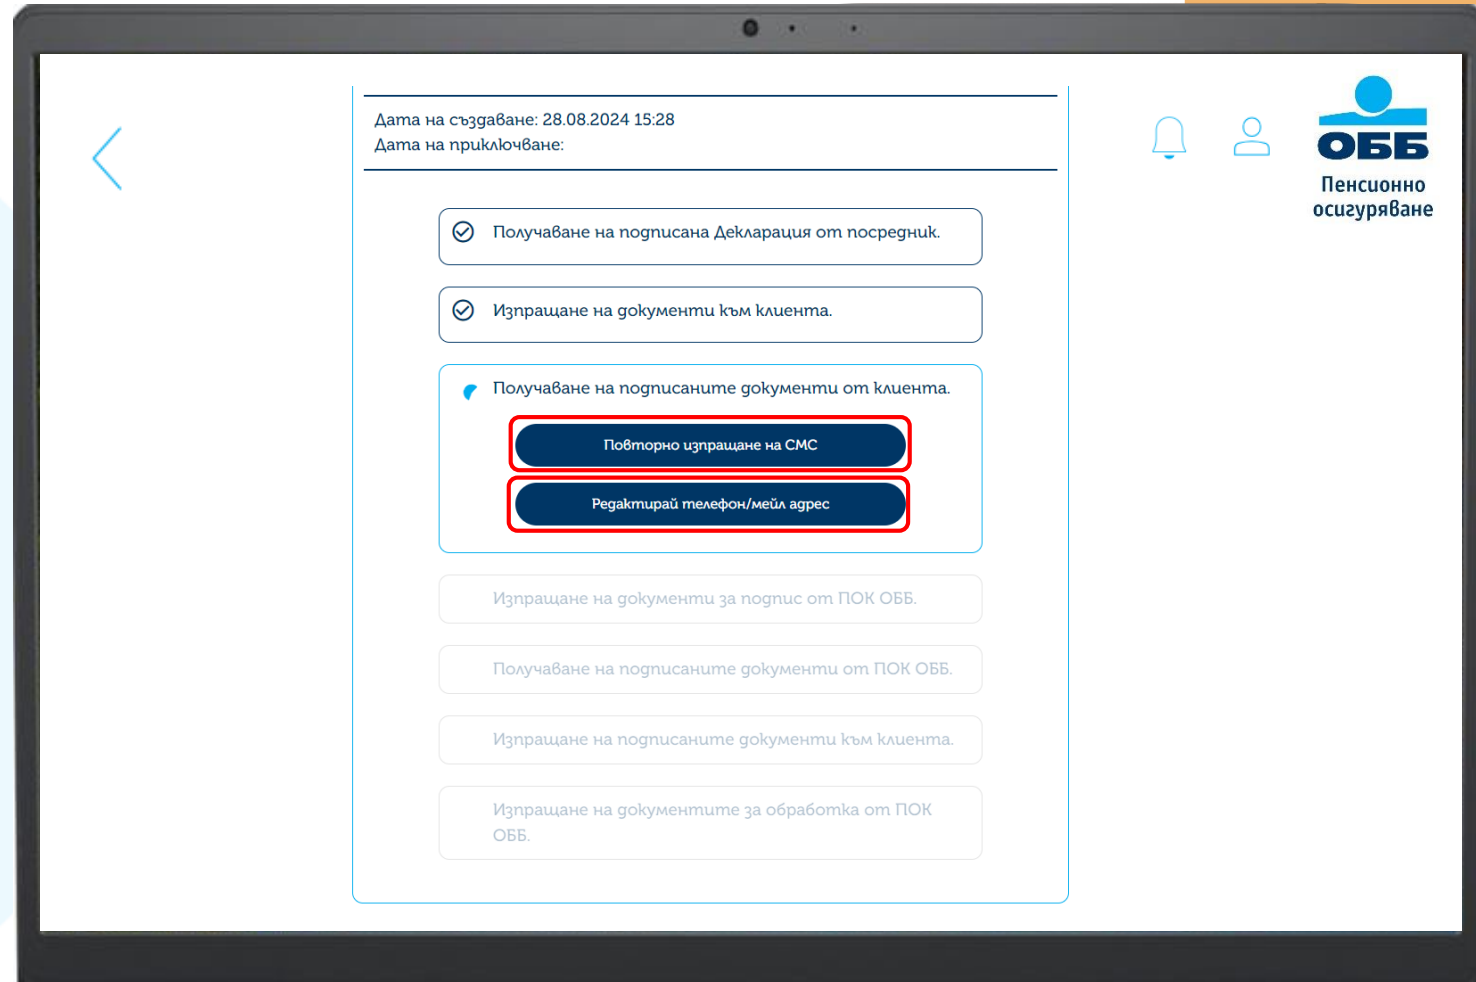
Дата на създаване: 28.08.2024 15:28
Дата на приключване:

ОББ
Пенсионно осигуряване

Получаване на подписана Декларация от посредник.

Изпращане на документи към клиента.

Получаване на подписаните документи от клиента.

Повторно изпращане на СМС

Редактирай телефон/мейл адрес

Изпращане на документи за подпис от ПОК ОББ.

Получаване на подписаните документи от ПОК ОББ.

Изпращане на подписаните документи към клиента.

Изпращане на документите за обработка от ПОК ОББ.